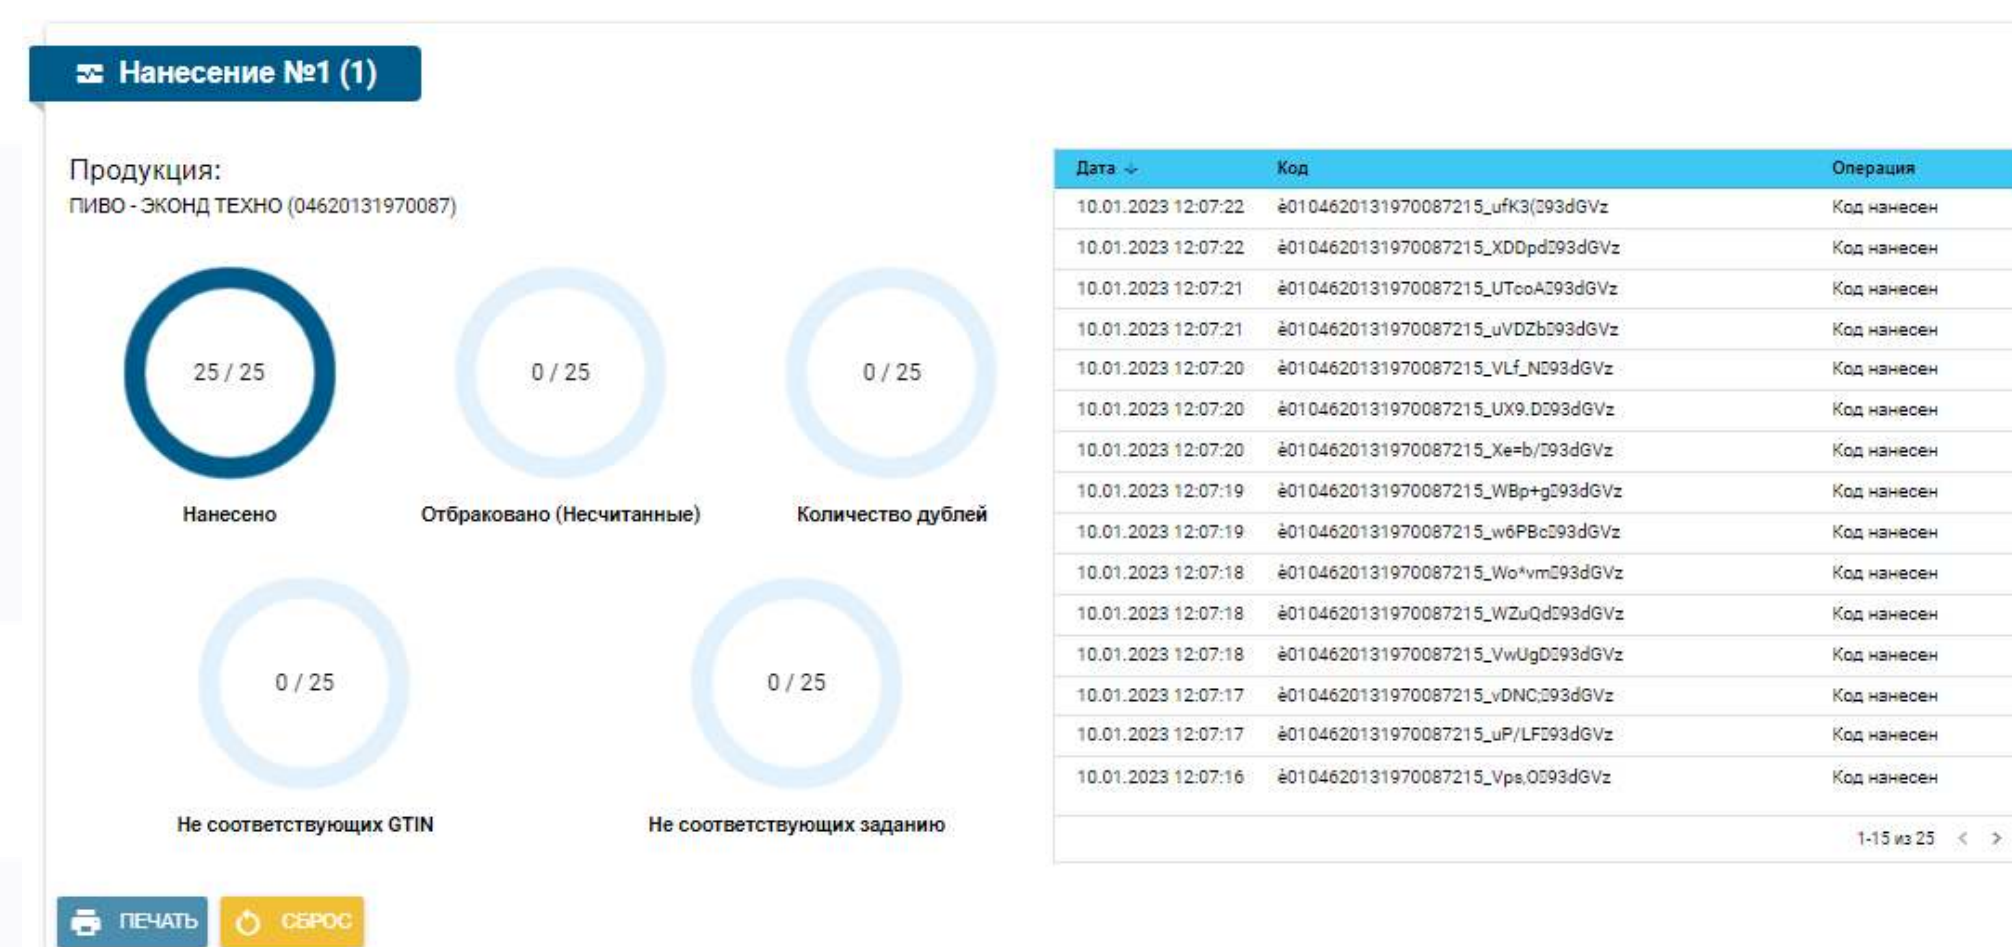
Нанесение №1 (1)

Продукция:
ПИВО - ЭКОНД ТЕХНО (04620131970087)

25 / 25
Нанесено

0 / 25
Отбраковано (Несчитанные)

0 / 25
Количество дублей

0 / 25
Не соответствующих GTIN

0 / 25
Не соответствующих заданию

| Дата | Код | Операция |
|---|---|---|
| 10.01.2023 12:07:22 | è0104620131970087215_ufK3(□93dGVz | Код нанесен |
| 10.01.2023 12:07:22 | è0104620131970087215_XDDpd□93dGVz | Код нанесен |
| 10.01.2023 12:07:21 | è0104620131970087215_UTcoA□93dGVz | Код нанесен |
| 10.01.2023 12:07:21 | è0104620131970087215_uVDZb□93dGVz | Код нанесен |
| 10.01.2023 12:07:20 | è0104620131970087215_VLf_N□93dGVz | Код нанесен |
| 10.01.2023 12:07:20 | è0104620131970087215_UX9.D□93dGVz | Код нанесен |
| 10.01.2023 12:07:20 | è0104620131970087215_Xe=b/□93dGVz | Код нанесен |
| 10.01.2023 12:07:19 | è0104620131970087215_WBp+g□93dGVz | Код нанесен |
| 10.01.2023 12:07:19 | è0104620131970087215_w6PBc□93dGVz | Код нанесен |
| 10.01.2023 12:07:18 | è0104620131970087215_Wo*vm□93dGVz | Код нанесен |
| 10.01.2023 12:07:18 | è0104620131970087215_WZuQd□93dGVz | Код нанесен |
| 10.01.2023 12:07:18 | è0104620131970087215_VwUgD□93dGVz | Код нанесен |
| 10.01.2023 12:07:17 | è0104620131970087215_vDNC;□93dGVz | Код нанесен |
| 10.01.2023 12:07:17 | è0104620131970087215_uP/LF□93dGVz | Код нанесен |
| 10.01.2023 12:07:16 | è0104620131970087215_Vps,O□93dGVz | Код нанесен |

1-15 из 25

ПЕЧАТЬ
СБРОС